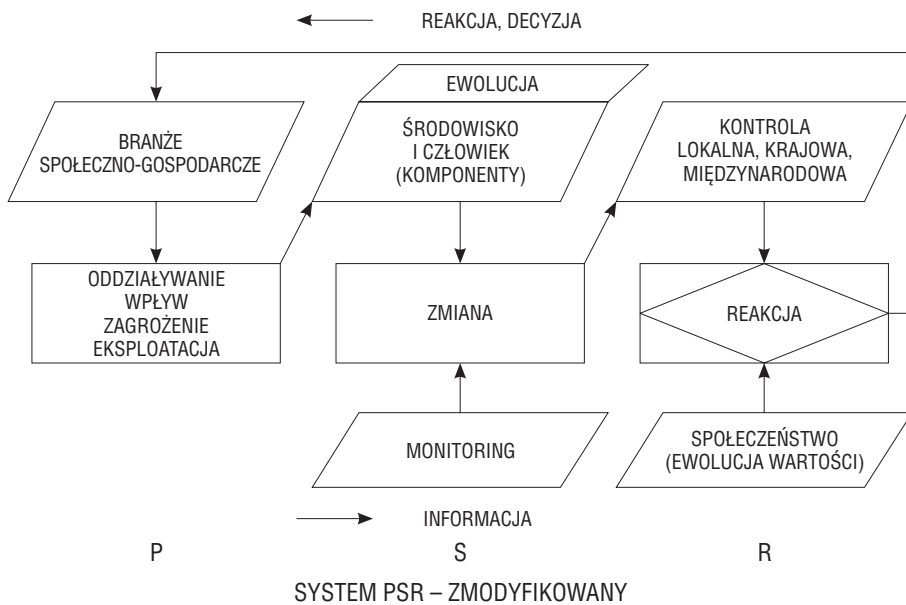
REAKCJA, DECYZJA

EWOLUCJA

BRANŻE SPOŁECZNO-GOSPODARCZE

ŚRODOWISKO I CZŁOWIEK (KOMPONENTY)

KONTROLA LOKALNA, KRAJOWA, MIĘDZYNARODOWA

ODDZIAŁYWANIE WPŁYW ZAGROŻENIE EKSPLOATACJA

ZMIANA

REAKCJA

MONITORING

SPOŁECZEŃSTWO (EWOLUCJA WARTOŚCI)

INFORMACJA

P

S

R

SYSTEM PSR – ZMODYFIKOWANY